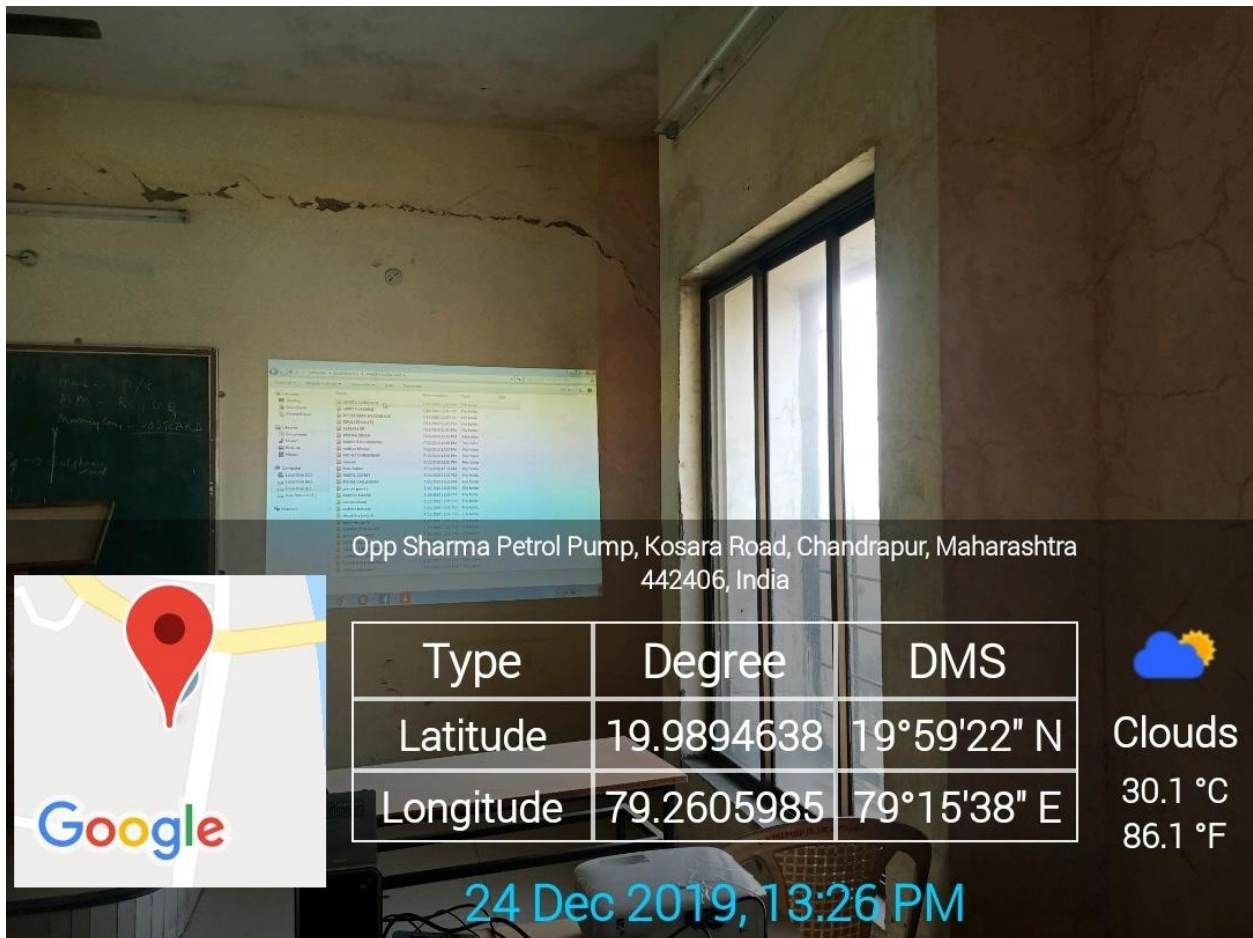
Opp Sharma Petrol Pump, Kosara Road, Chandrapur, Maharashtra 442406, India

| Type | Degree | DMS |
|---|---|---|
| Latitude | 19.9894638 | 19°59'22" N |
| Longitude | 79.2605985 | 79°15'38" E |

Clouds
30.1 °C
86.1 °F

Google

24 Dec 2019, 13:26 PM